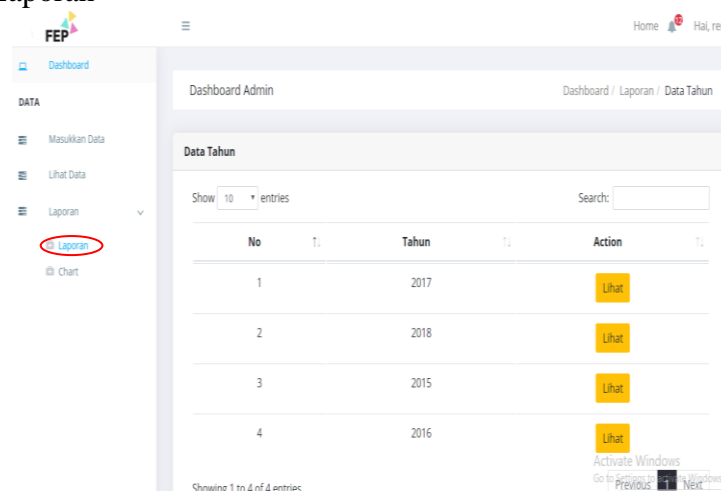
Laporan

FEP

≡

Home 12 Hai, re

Dashboard

DATA

Masukkan Data

Lihat Data

Laporan

Laporan

Chart

Dashboard Admin

Dashboard / Laporan / Data Tahun

Data Tahun

Show 10 entries

Search:

| No | Tahun | Action |
|---|---|---|
| 1 | 2017 | Lihat |
| 2 | 2018 | Lihat |
| 3 | 2015 | Lihat |
| 4 | 2016 | Lihat |

Showing 1 to 4 of 4 entries

Activate Windows
Go to Settings to activate Windows.

Previous 1 Next